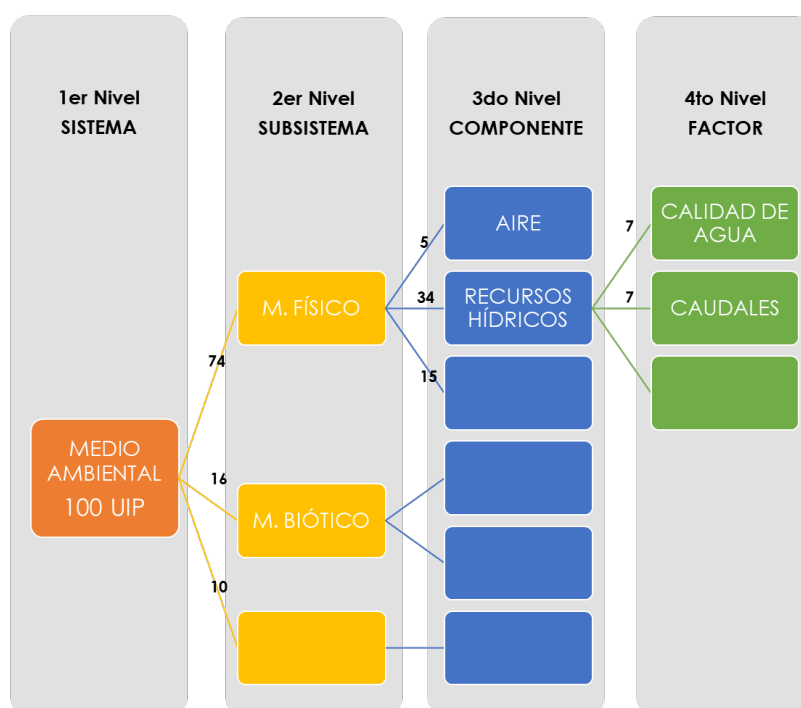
1er Nivel
SISTEMA

2er Nivel
SUBSISTEMA

3do Nivel
COMPONENTE

4to Nivel
FACTOR

MEDIO AMBIENTAL
100 UIP

74

16

10

M. FÍSICO

M. BIÓTICO

5

34

15

AIRE

RECURSOS HÍDRICOS

7

7

CALIDAD DE AGUA

CAUDALES